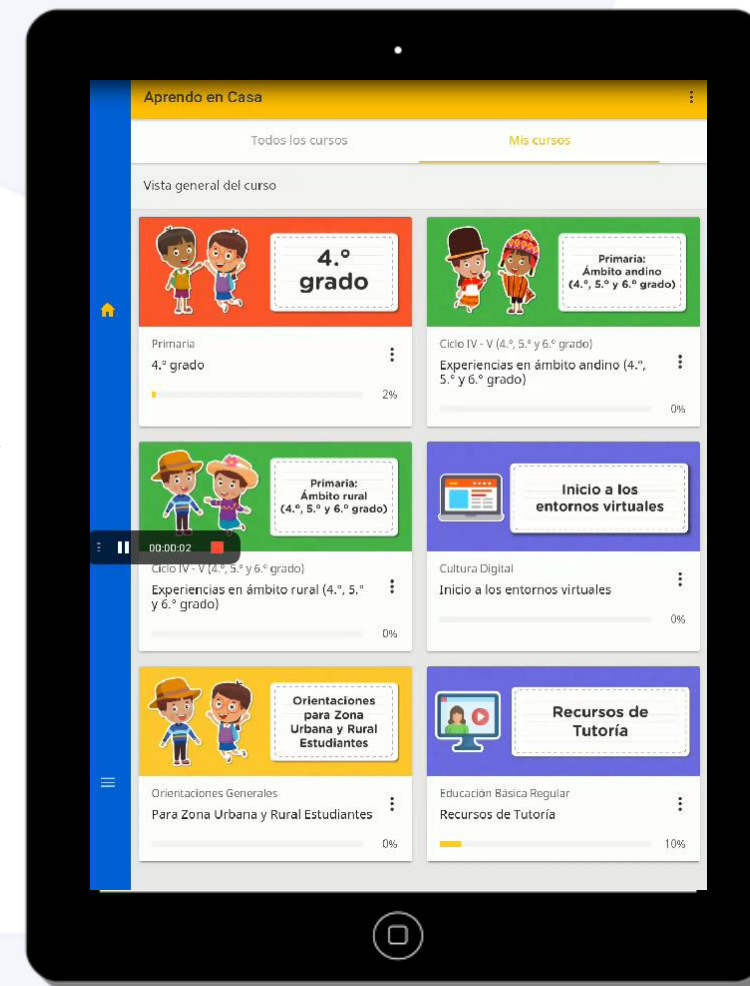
Aprendo en Casa

Todos los cursos

Mis cursos

Vista general del curso

4.° grado

Primaria

4.° grado

2%

Primaria: Ámbito andino (4.°, 5.° y 6.° grado)

Ciclo IV - V (4.°, 5.° y 6.° grado)

Experiencias en ámbito andino (4.°, 5.° y 6.° grado)

0%

Primaria: Ámbito rural (4.°, 5.° y 6.° grado)

00:00:02

Ciclo IV - V (4.°, 5.° y 6.° grado)

Experiencias en ámbito rural (4.°, 5.° y 6.° grado)

0%

Inicio a los entornos virtuales

Cultura Digital

Inicio a los entornos virtuales

0%

Orientaciones para Zona Urbana y Rural Estudiantes

Orientaciones Generales

Para Zona Urbana y Rural Estudiantes

0%

Recursos de Tutoría

Educación Básica Regular

Recursos de Tutoría

10%